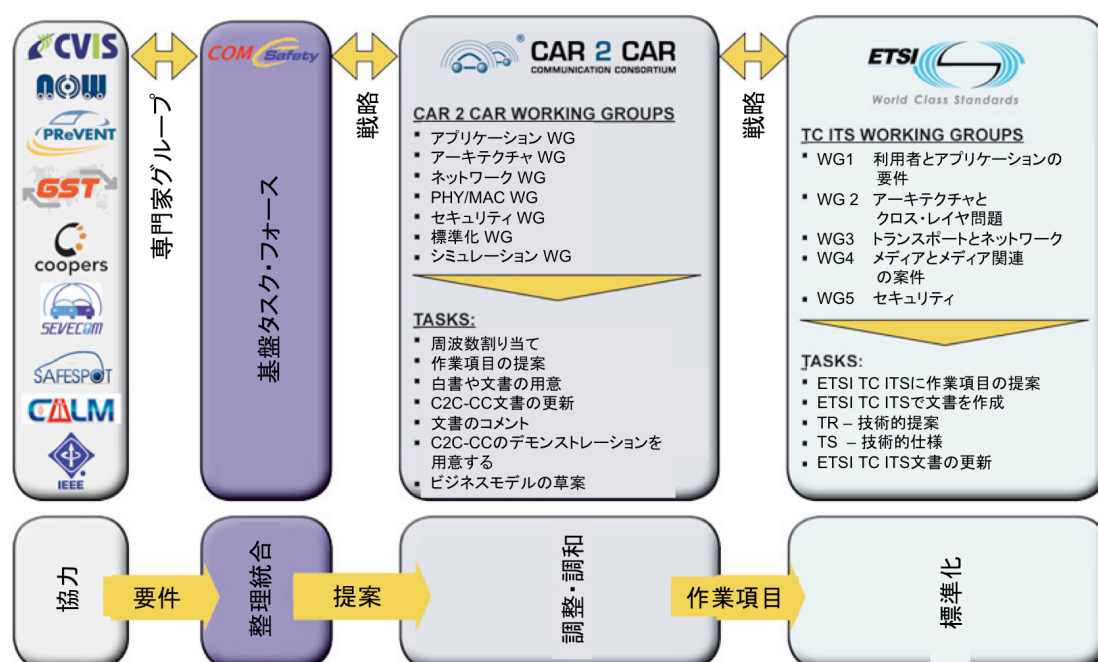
CVIS
NOW
PReVENT
GST
coopers
SEVECOM
SAFESPOT
CALM
IEEE

専門家グループ

COMSafety

基盤タスク・フォース

戦略

CAR 2 CAR
COMMUNICATION CONSORTIUM

CAR 2 CAR WORKING GROUPS
- アプリケーション WG
- アーキテクチャ WG
- ネットワーク WG
- PHY/MAC WG
- セキュリティ WG
- 標準化 WG
- シミュレーション WG

TASKS:
- 周波数割り当て
- 作業項目の提案
- 白書や文書の用意
- C2C-CC文書の更新
- 文書のコメント
- C2C-CCのデモンストレーションを用意する
- ビジネスモデルの草案

戦略

ETSI
World Class Standards

TC ITS WORKING GROUPS
- WG1 利用者とアプリケーションの要件
- WG 2 アーキテクチャとクロス･レイヤ問題
- WG3 トランスポートとネットワーク
- WG4 メディアとメディア関連の案件
- WG5 セキュリティ

TASKS:
- ETSI TC ITSに作業項目の提案
- ETSI TC ITSで文書を作成
- TR – 技術的提案
- TS – 技術的仕様
- ETSI TC ITS文書の更新

協力

要件

整理統合

提案

調整・調和

作業項目

標準化